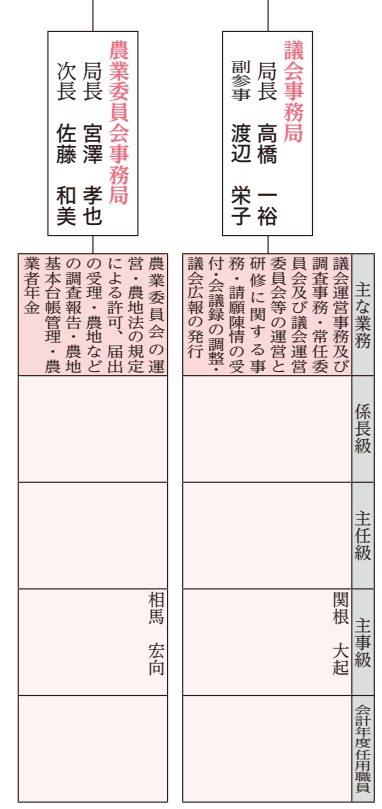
議会事務局
局長　高橋　一裕
副参事　渡辺　栄子

農業委員会事務局
局長　宮澤　孝也
次長　佐藤　和美

主な業務

議会運営事務及び調査事務・常任委員会及び議会運営委員会等の運営と研修に関する事務・請願陳情の受付・会議録の調整・議会広報の発行

農業委員会の運営・農地法の規定による許可、届出の受理・農地などの調査報告・農地基本台帳管理・農業者年金

係長級

主任級

主事級

関根　大起

相馬　宏向

会計年度任用職員